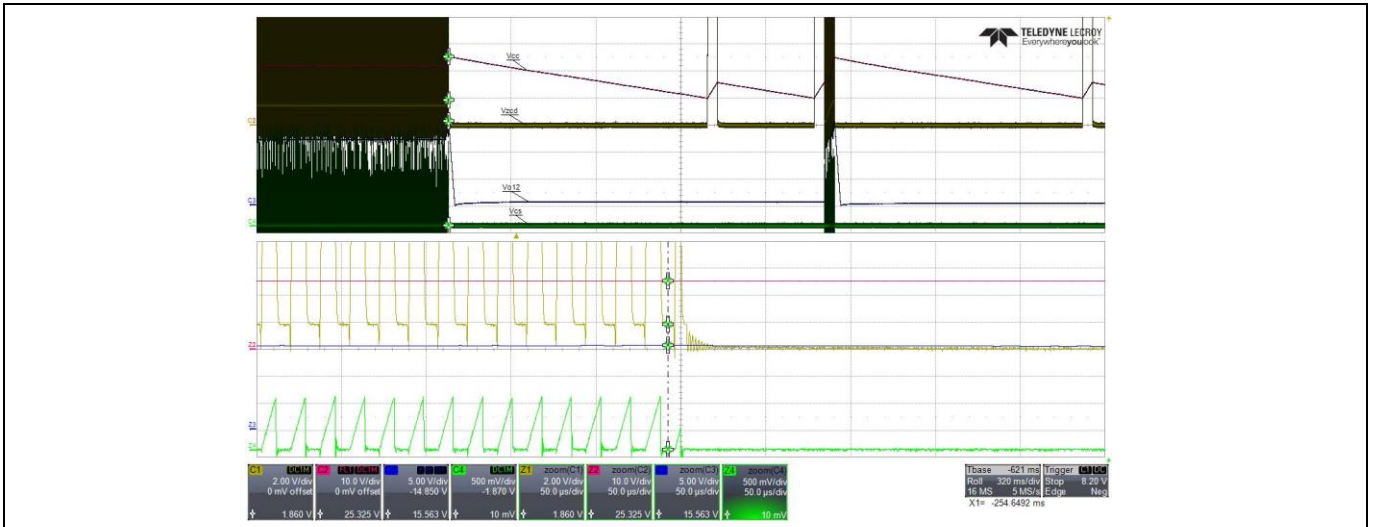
TELEDYNE LECROY
Everywhereyoulook

Vcc
Vzcd
Vo12
Vcs

C1 DCIM 2.00 V/div 0 mV offset 1.860 V
C2 FLT DCIM 10.0 V/div 0 mV offset 25.325 V
C3 5.00 V/div -14.850 V 15.563 V
C4 DCIM 500 mV/div -1.870 V 10 mV
Z1 zoom(C1) 2.00 V/div 50.0 µs/div 1.860 V
Z2 zoom(C2) 10.0 V/div 50.0 µs/div 25.325 V
Z3 zoom(C3) 5.00 V/div 50.0 µs/div 15.563 V
Z4 zoom(C4) 500 mV/div 50.0 µs/div 10 mV

| Tbase | -621 ms | Trigger | C1 DC |
|---|---|---|---|
| Roll | 320 ms/div | Stop | 8.20 V |
| 16 MS | 5 MS/s | Edge | Neg |

X1= -254.6492 ms